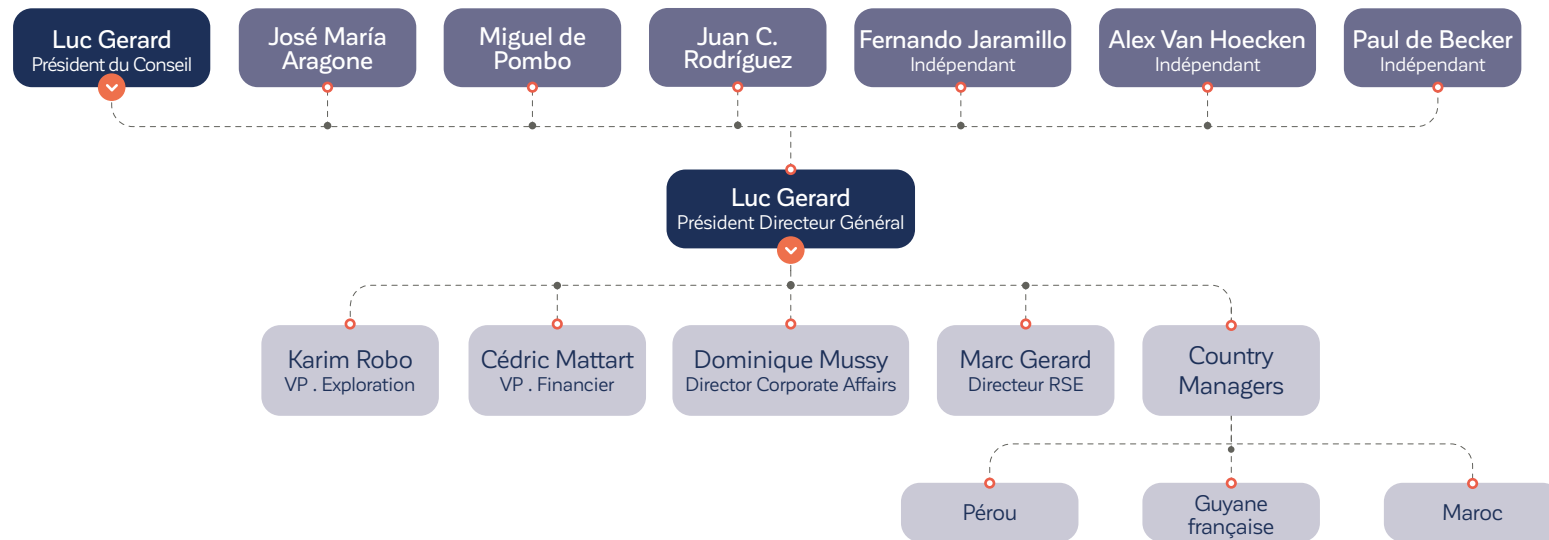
Luc Gerard
Président du Conseil

José María Aragone

Miguel de Pombo

Juan C. Rodríguez

Fernando Jaramillo
Indépendant

Alex Van Hoecken
Indépendant

Paul de Becker
Indépendant

Luc Gerard
Président Directeur Général

Karim Robo
VP . Exploration

Cédric Mattart
VP . Financier

Dominique Mussy
Director Corporate Affairs

Marc Gerard
Directeur RSE

Country Managers

Pérou

Guyane française

Maroc